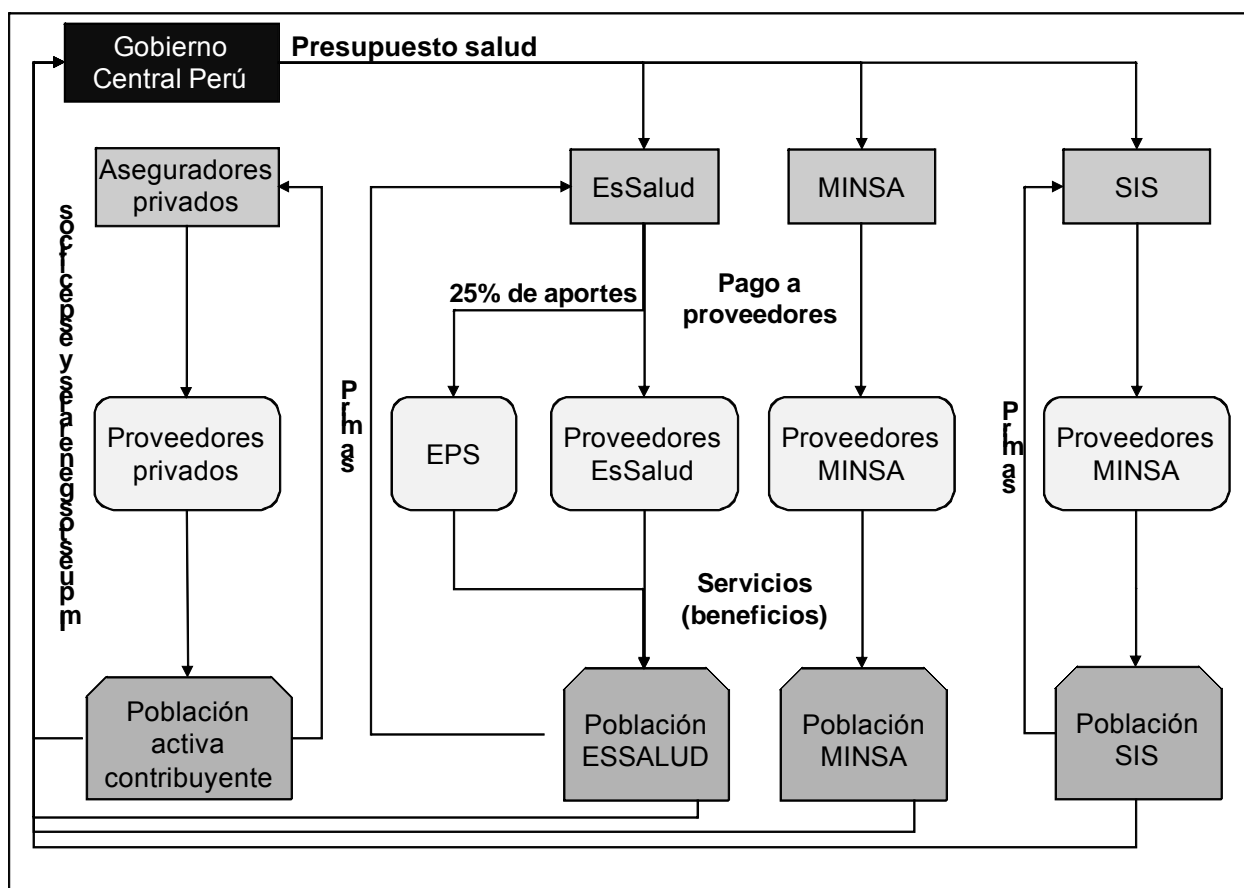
Gobierno Central Perú

Presupuesto salud

Aseguradores privados

EsSalud

MINSA

SIS

socrcepseysarenegsoseupm

25% de aportes

Pago a proveedores

Primas

Primas

Proveedores privados

EPS

Proveedores EsSalud

Proveedores MINSA

Proveedores MINSA

Servicios (beneficios)

Población activa contribuyente

Población ESSALUD

Población MINSA

Población SIS